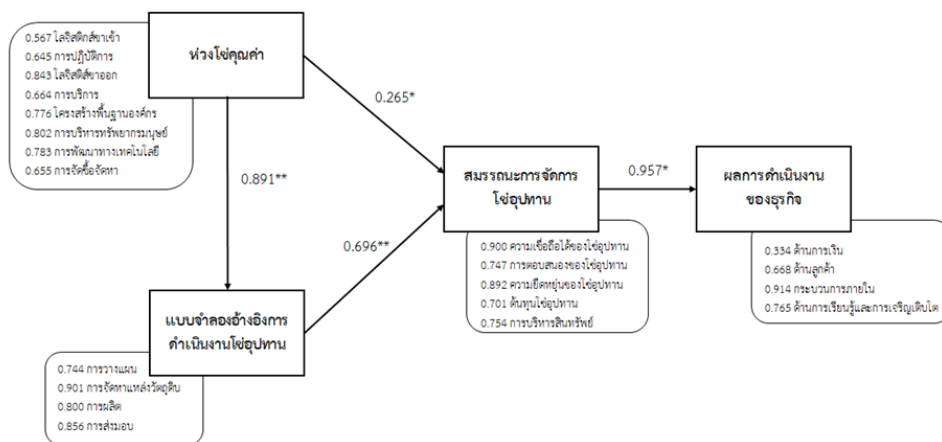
0.567 โลจิสติกส์ขาเข้า
0.645 การปฏิบัติการ
0.843 โลจิสติกส์ขาออก
0.664 การบริการ
0.776 โครงสร้างพื้นฐานองค์กร
0.802 การบริหารทรัพยากรมนุษย์
0.783 การพัฒนาทางเทคโนโลยี
0.655 การจัดซื้อจัดหา

ห่วงโซ่คุณค่า

0.265*

0.891**

สมรรถนะการจัดการโซ่อุปทาน

0.957*

ผลการดำเนินงานของธุรกิจ

0.696**

0.900 ความเชื่อถือได้ของโซ่อุปทาน
0.747 การตอบสนองของโซ่อุปทาน
0.892 ความยืดหยุ่นของโซ่อุปทาน
0.701 ต้นทุนโซ่อุปทาน
0.754 การบริหารสินทรัพย์

0.334 ด้านการเงิน
0.668 ด้านลูกค้า
0.914 กระบวนการภายใน
0.765 ด้านการเรียนรู้และการเจริญเติบโต

แบบจำลองอ้างอิงการดำเนินงานโซ่อุปทาน

0.744 การวางแผน
0.901 การจัดหาแหล่งวัตถุดิบ
0.800 การผลิต
0.856 การส่งมอบ